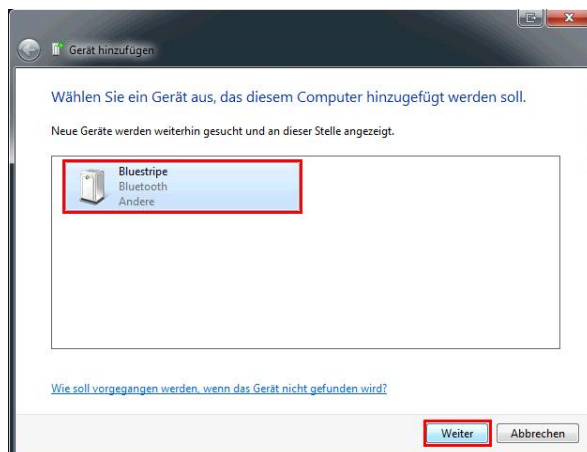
Gerät hinzufügen

Wählen Sie ein Gerät aus, das diesem Computer hinzugefügt werden soll.

Neue Geräte werden weiterhin gesucht und an dieser Stelle angezeigt.

Bluestripe
Bluetooth
Andere

Wie soll vorgegangen werden, wenn das Gerät nicht gefunden wird?

Weiter
Abbrechen